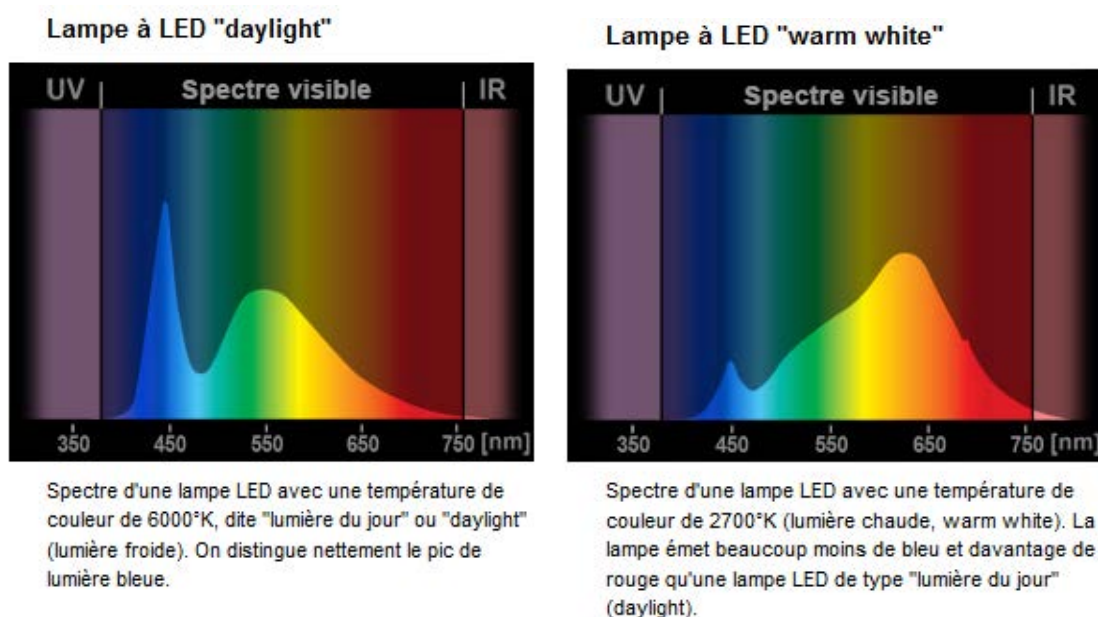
Lampe à LED "daylight"

UV | Spectre visible | IR

350 450 550 650 750 [nm]

Spectre d'une lampe LED avec une température de couleur de 6000°K, dite "lumière du jour" ou "daylight" (lumière froide). On distingue nettement le pic de lumière bleue.

Lampe à LED "warm white"

UV | Spectre visible | IR

350 450 550 650 750 [nm]

Spectre d'une lampe LED avec une température de couleur de 2700°K (lumière chaude, warm white). La lampe émet beaucoup moins de bleu et davantage de rouge qu'une lampe LED de type "lumière du jour" (daylight).